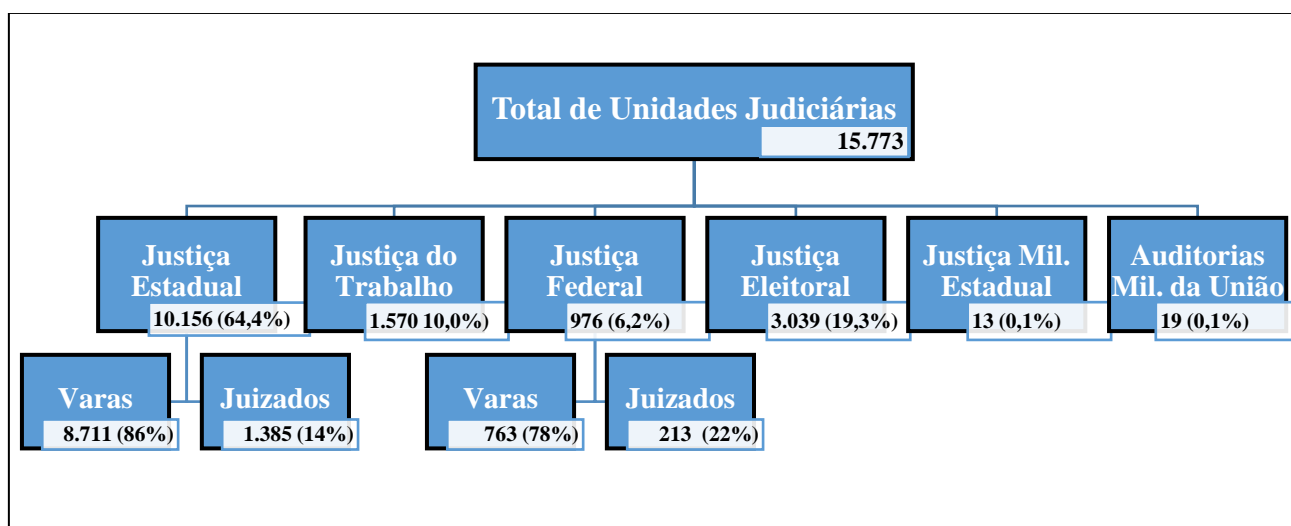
Total de Unidades Judiciárias
15.773

Justiça Estadual
10.156 (64,4%)

Justiça do Trabalho
1.570 10,0%)

Justiça Federal
976 (6,2%)

Justiça Eleitoral
3.039 (19,3%)

Justiça Mil. Estadual
13 (0,1%)

Auditorias Mil. da União
19 (0,1%)

Varas
8.711 (86%)

Juizados
1.385 (14%)

Varas
763 (78%)

Juizados
213 (22%)